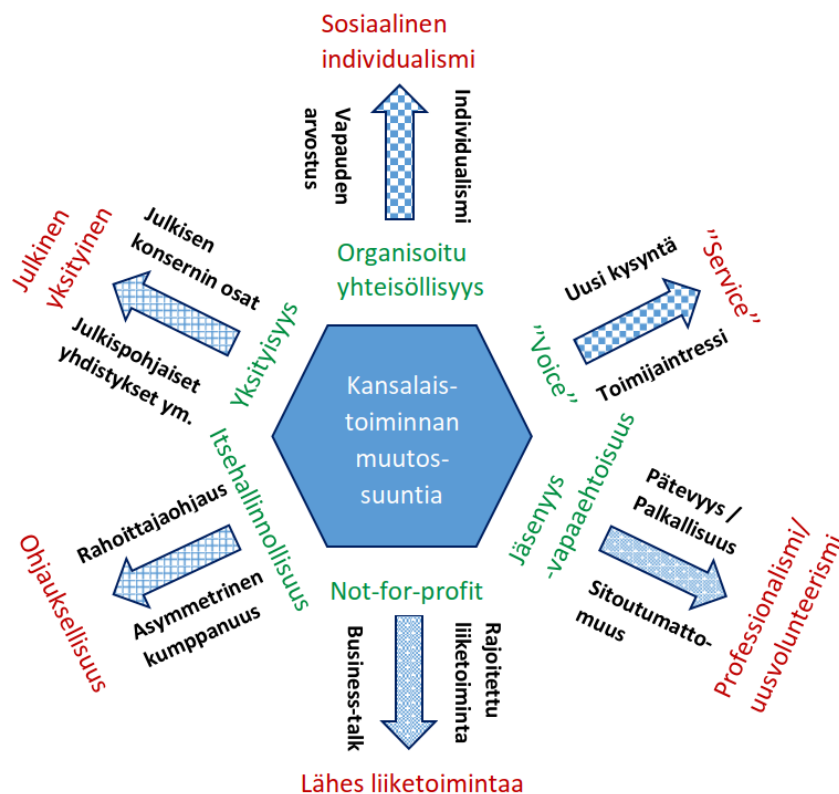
Sosiaalinen individualismi

Vapauden arvostus

Individualismi

Organisoitu yhteisöllisyys

Julkinen yksityinen

Julkisen konsernin osat

Julkispohjaiset yhdistykset ym.

Yksityisyys

Uusi kysyntä

Toimijaintressi

"Voice"

"Service"

Kansalais-toiminnan muutos-suuntia

Itsehallinnollisuus

Rahoittajaohjaus

Asymmetrinen kumppanuus

Ohjauksellisuus

Jäsenyys -vapaaehtoisuus

Pätevyys / Palkallisuus

Sitoutumatto-muus

Professionalismi/ uusvolunteerismi

Not-for-profit

Business-talk

Rajoitettu liiketoiminta

Lähes liiketoimintaa